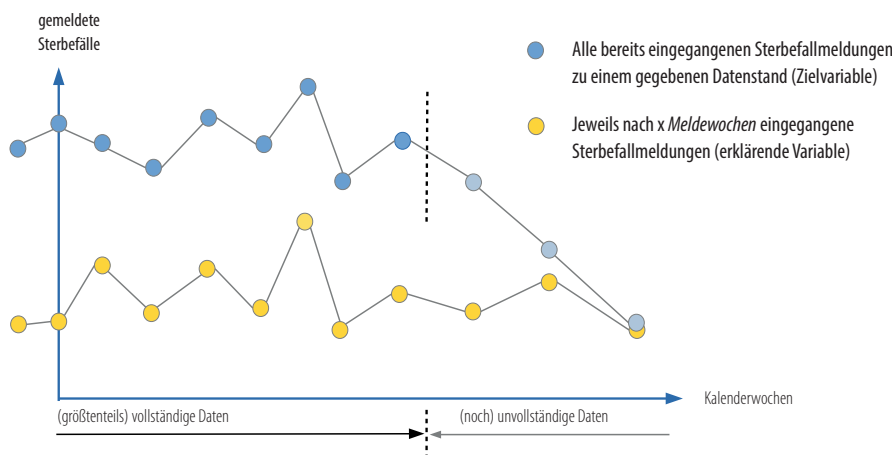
gemeldete Sterbefälle

Alle bereits eingegangenen Sterbefallmeldungen zu einem gegebenen Datenstand (Zielvariable)

Jeweils nach x *Meldewochen* eingegangene Sterbefallmeldungen (erklärende Variable)

Kalenderwochen

(größtenteils) vollständige Daten

(noch) unvollständige Daten